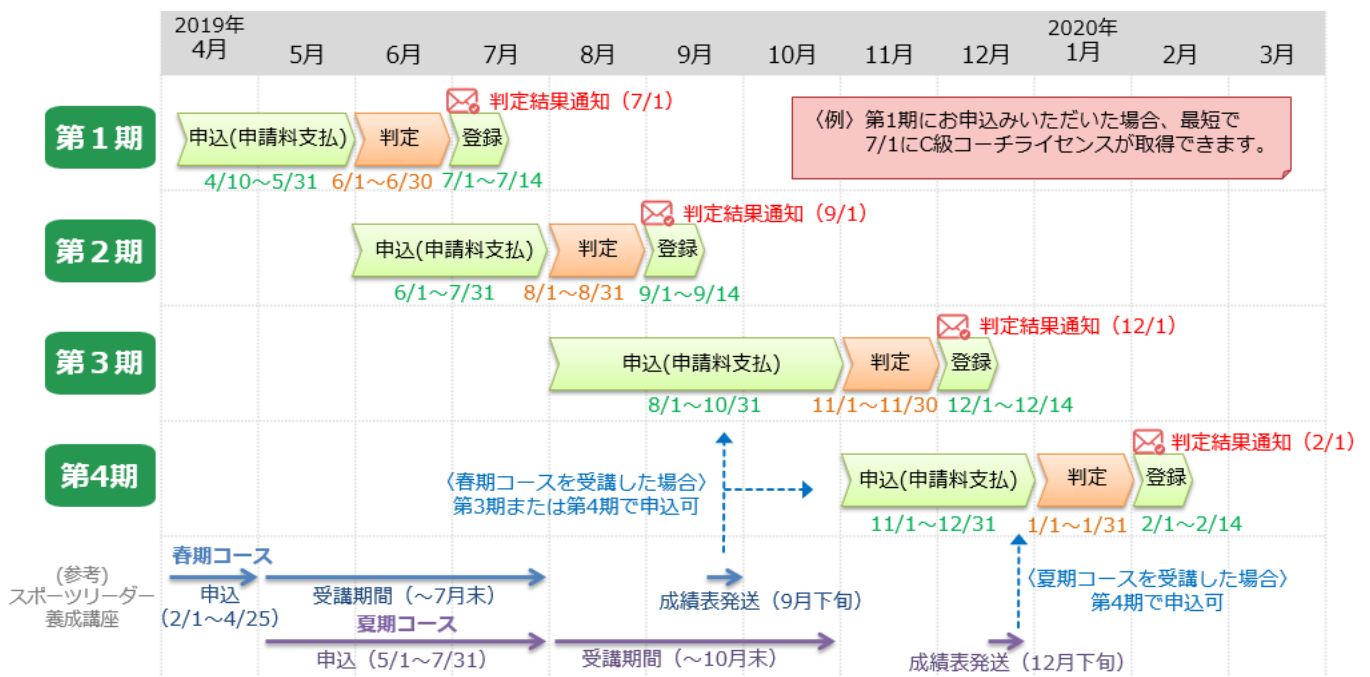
| 2019年 4月 | 5月 | 6月 | 7月 | 8月 | 9月 | 10月 | 11月 | 12月 | 2020年 1月 | 2月 | 3月 |
|---|---|---|---|---|---|---|---|---|---|---|---|

第１期
申込(申請料支払) 4/10～5/31
判定 6/1～6/30
登録 7/1～7/14
判定結果通知（7/1）

〈例〉第1期にお申込みいただいた場合、最短で7/1にC級コーチライセンスが取得できます。

第２期
申込(申請料支払) 6/1～7/31
判定 8/1～8/31
登録 9/1～9/14
判定結果通知（9/1）

第３期
申込(申請料支払) 8/1～10/31
判定 11/1～11/30
登録 12/1～12/14
判定結果通知（12/1）

第4期
申込(申請料支払) 11/1～12/31
判定 1/1～1/31
登録 2/1～2/14
判定結果通知（2/1）

〈春期コースを受講した場合〉
第3期または第4期で申込可

(参考)
スポーツリーダー養成講座

春期コース
申込（2/1～4/25）
受講期間（～7月末）
成績表発送（9月下旬）

夏期コース
申込（5/1～7/31）
受講期間（～10月末）
成績表発送（12月下旬）

〈夏期コースを受講した場合〉
第4期で申込可